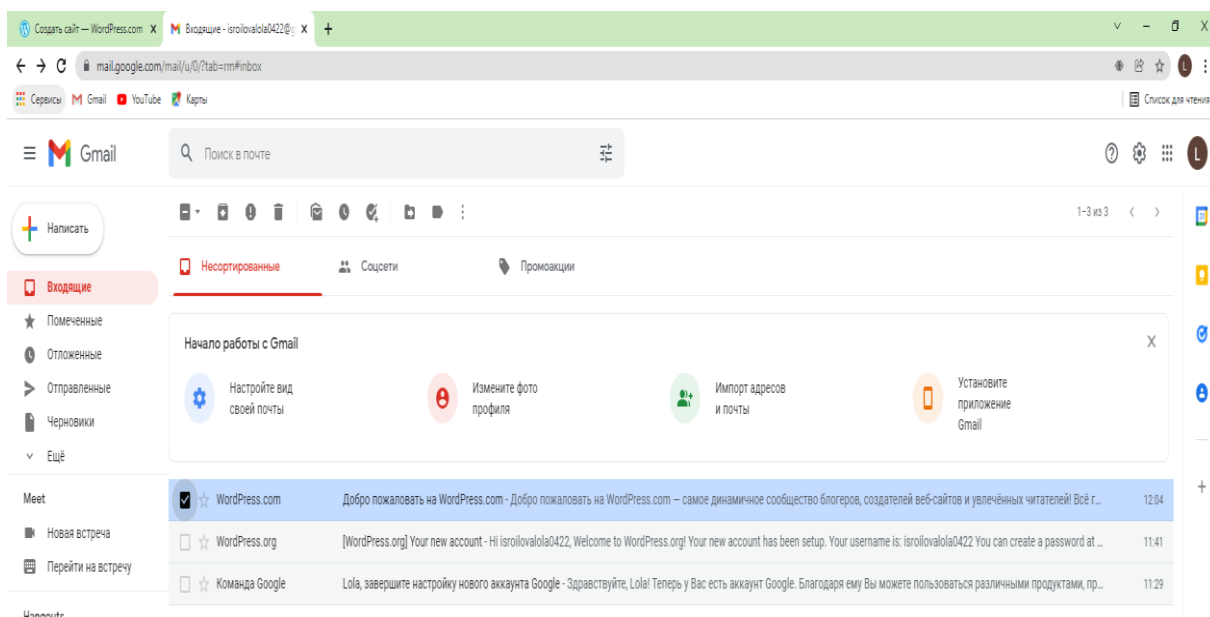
Создать сайт — WordPress.com X
Входящие - isroilovalola0422@ X
+
mail.google.com/mail/u/0/?tab=rm#inbox
Сервисы Gmail YouTube Карты
Список для чтения
Gmail
Поиск в почте
1–3 из 3
Написать
Входящие
Помеченные
Отложенные
Отправленные
Черновики
Ещё
Meet
Новая встреча
Перейти на встречу
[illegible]
Несортированные
Соцсети
Промоакции
Начало работы с Gmail
X
Настройте вид своей почты
Измените фото профиля
Импорт адресов и почты
Установите приложение Gmail
WordPress.com Добро пожаловать на WordPress.com - Добро пожаловать на WordPress.com – самое динамичное сообщество блогеров, создателей веб-сайтов и увлечённых читателей! Всё г... 12:04
WordPress.org [WordPress.org] Your new account - Hi isroilovalola0422, Welcome to WordPress.org! Your new account has been setup. Your username is: isroilovalola0422 You can create a password at ... 11:41
Команда Google Lola, завершите настройку нового аккаунта Google - Здравствуйте, Lola! Теперь у Вас есть аккаунт Google. Благодаря ему Вы можете пользоваться различными продуктами, пр... 11:29